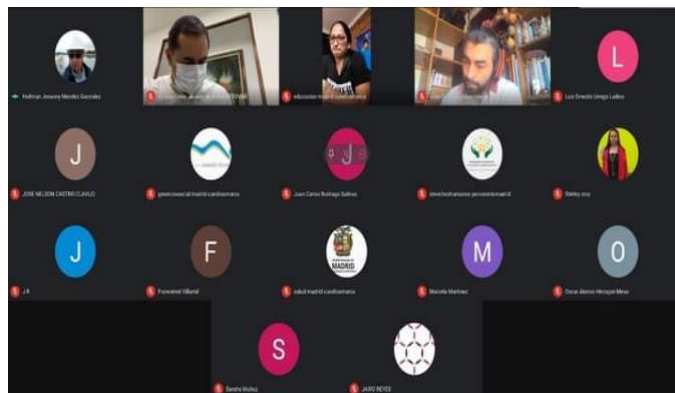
Hollman Jeowmy Mendez Gonzalez
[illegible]
educacion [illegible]
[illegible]
L
Luis Ernesto Urrego Ladino
J
JOSE NELSON CASTRO CLAVIJO
gestionsocial madrid cundinamarca
J
Juan Carlos Buitrago Salinas
derechoshumanos personeriamadrid
Shirley cruz
J
J.A
F
Funcionari Villamil
MADRID
salud madrid cundinamarca
M
Marcela Martinez
O
Oscar Alonso Hernaján Mesa
S
Sandra Muñoz
JAIRO REYES